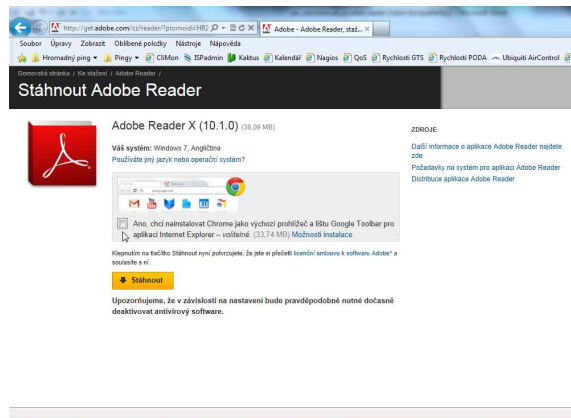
http://get.adobe.com/cz/reader/?promoid=HR2
Adobe - Adobe Reader, stáž...

Soubor Úpravy Zobrazit Oblíbené položky Nástroje Nápověda

Hromadný ping Pingy CliMon ISPadmin Kaktus Kalendář Nagios QoS Rychlosti GTS Rychlosti PODA Ubiquiti AirControl

Domovská stránka / Ke stažení / Adobe Reader

Stáhnout Adobe Reader

Adobe Reader X (10.1.0) (38,09 MB)

Váš systém: Windows 7, Angličtina
Používáte jiný jazyk nebo operační systém?

Ano, chci nainstalovat Chrome jako výchozí prohlížeč a lištu Google Toolbar pro aplikaci Internet Explorer – volitelné. (33,74 MB) Možnosti instalace

Klepnutím na tlačítko Stáhnout nyní potvrzujete, že jste si přečetli licenční smlouvu k softwaru Adobe* a souhlasíte s ní.

Stáhnout

Upozorňujeme, že v závislosti na nastavení bude pravděpodobně nutné dočasně deaktivovat antivirový software.

ZDROJE

Další informace o aplikace Adobe Reader najdete zde
Požadavky na systém pro aplikaci Adobe Reader
Distribuce aplikace Adobe Reader